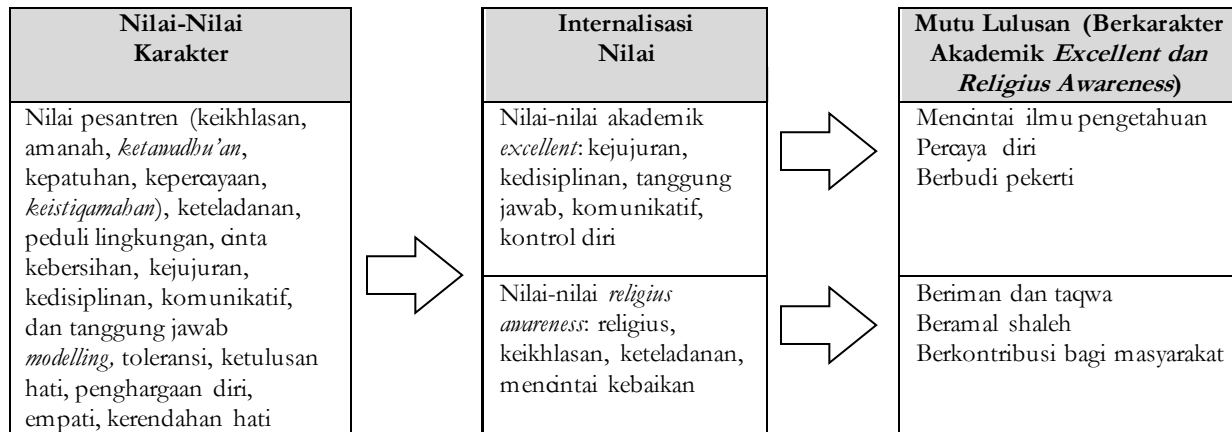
Nilai-Nilai Karakter

Nilai pesantren (keikhlasan, amanah, *ketawadhu'an*, kepatuhan, kepercayaan, *keistiqamahan*), keteladanan, peduli lingkungan, cinta kebersihan, kejujuran, kedisiplinan, komunikatif, dan tanggung jawab *modelling,* toleransi, ketulusan hati, penghargaan diri, empati, kerendahan hati

Internalisasi Nilai

Nilai-nilai akademik *excellent*: kejujuran, kedisiplinan, tanggung jawab, komunikatif, kontrol diri

Nilai-nilai *religius awareness*: religius, keikhlasan, keteladanan, mencintai kebaikan

Mutu Lulusan (Berkarakter Akademik ***Excellent dan Religius Awareness***)

Mencintai ilmu pengetahuan
Percaya diri
Berbudi pekerti

Beriman dan taqwa
Beramal shaleh
Berkontribusi bagi masyarakat